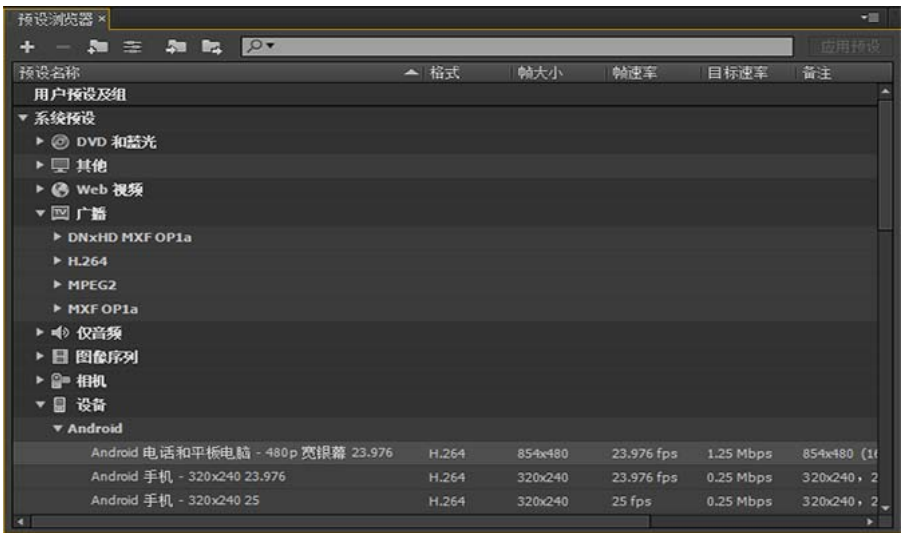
预设浏览器 ×

应用预设

| 预设名称 | 格式 | 帧大小 | 帧速率 | 目标速率 | 备注 |
|---|---|---|---|---|---|
| 用户预设及组 | | | | | |
| ▼ 系统预设 | | | | | |
| ► DVD 和蓝光 | | | | | |
| ► 其他 | | | | | |
| ► Web 视频 | | | | | |
| ▼ 广播 | | | | | |
| ► DNxHD MXF OP1a | | | | | |
| ► H.264 | | | | | |
| ► MPEG2 | | | | | |
| ► MXF OP1a | | | | | |
| ► 仅音频 | | | | | |
| ► 图像序列 | | | | | |
| ► 相机 | | | | | |
| ▼ 设备 | | | | | |
| ▼ Android | | | | | |
| Android 电话和平板电脑 - 480p 宽银幕 23.976 | H.264 | 854x480 | 23.976 fps | 1.25 Mbps | 854x480 (1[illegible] |
| Android 手机 - 320x240 23.976 | H.264 | 320x240 | 23.976 fps | 0.25 Mbps | 320x240，2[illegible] |
| Android 手机 - 320x240 25 | H.264 | 320x240 | 25 fps | 0.25 Mbps | 320x240，2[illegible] |